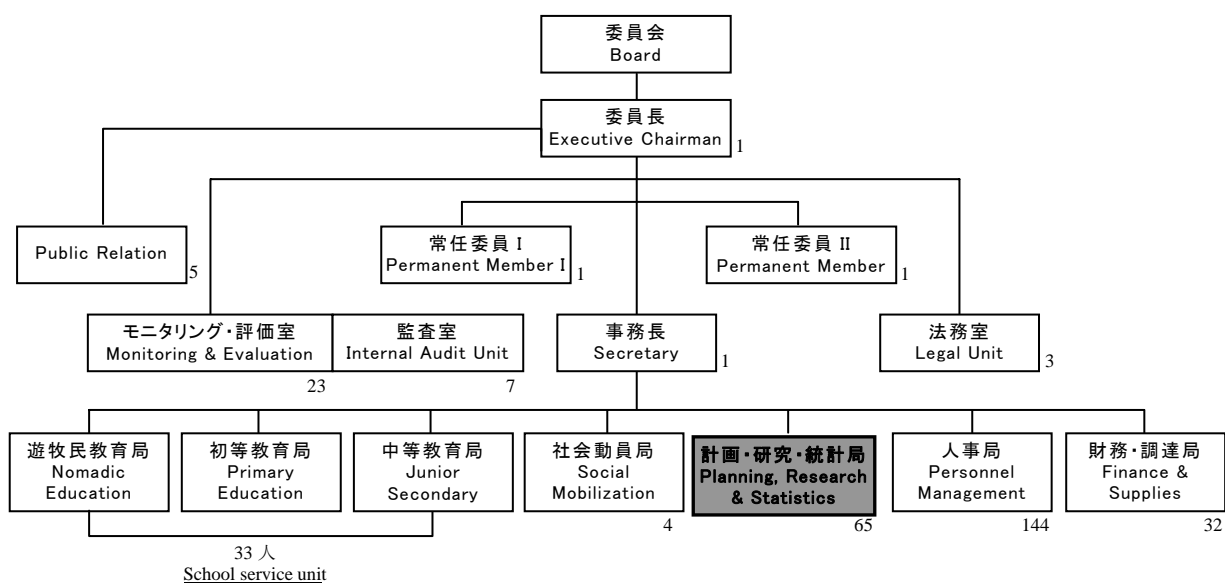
委員会
Board

委員長
Executive Chairman 1

Public Relation 5

常任委員 I
Permanent Member I 1

常任委員 II
Permanent Member 1

モニタリング・評価室
Monitoring & Evaluation 23

監査室
Internal Audit Unit 7

事務長
Secretary 1

法務室
Legal Unit 3

遊牧民教育局
Nomadic Education

初等教育局
Primary Education

中等教育局
Junior Secondary

社会動員局
Social Mobilization 4

計画・研究・統計局
Planning, Research & Statistics 65

人事局
Personnel Management 144

財務・調達局
Finance & Supplies 32

33 人
School service unit